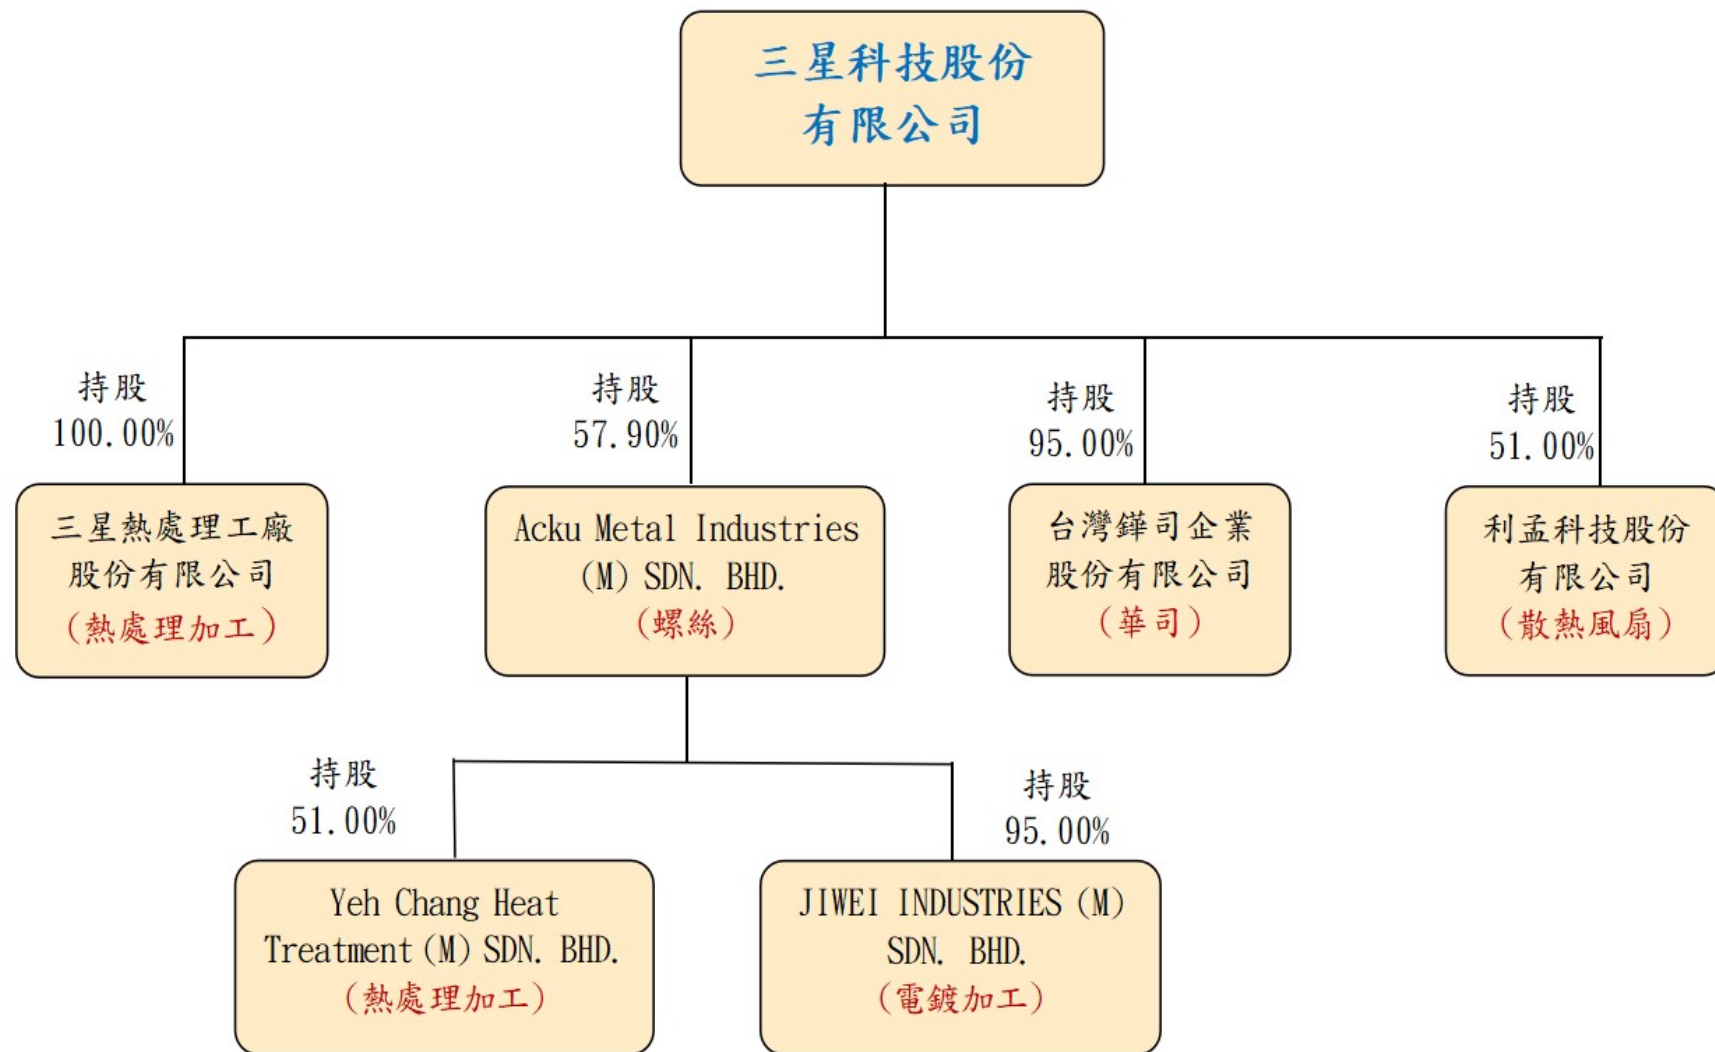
三星科技股份
有限公司

持股
100.00%

三星熱處理工廠
股份有限公司
(熱處理加工)

持股
57.90%

Acku Metal Industries (M) SDN. BHD.
(螺絲)

持股
95.00%

台灣鏵司企業
股份有限公司
(華司)

持股
51.00%

利盂科技股份
有限公司
(散熱風扇)

持股
51.00%

Yeh Chang Heat Treatment (M) SDN. BHD.
(熱處理加工)

持股
95.00%

JIWEI INDUSTRIES (M) SDN. BHD.
(電鍍加工)